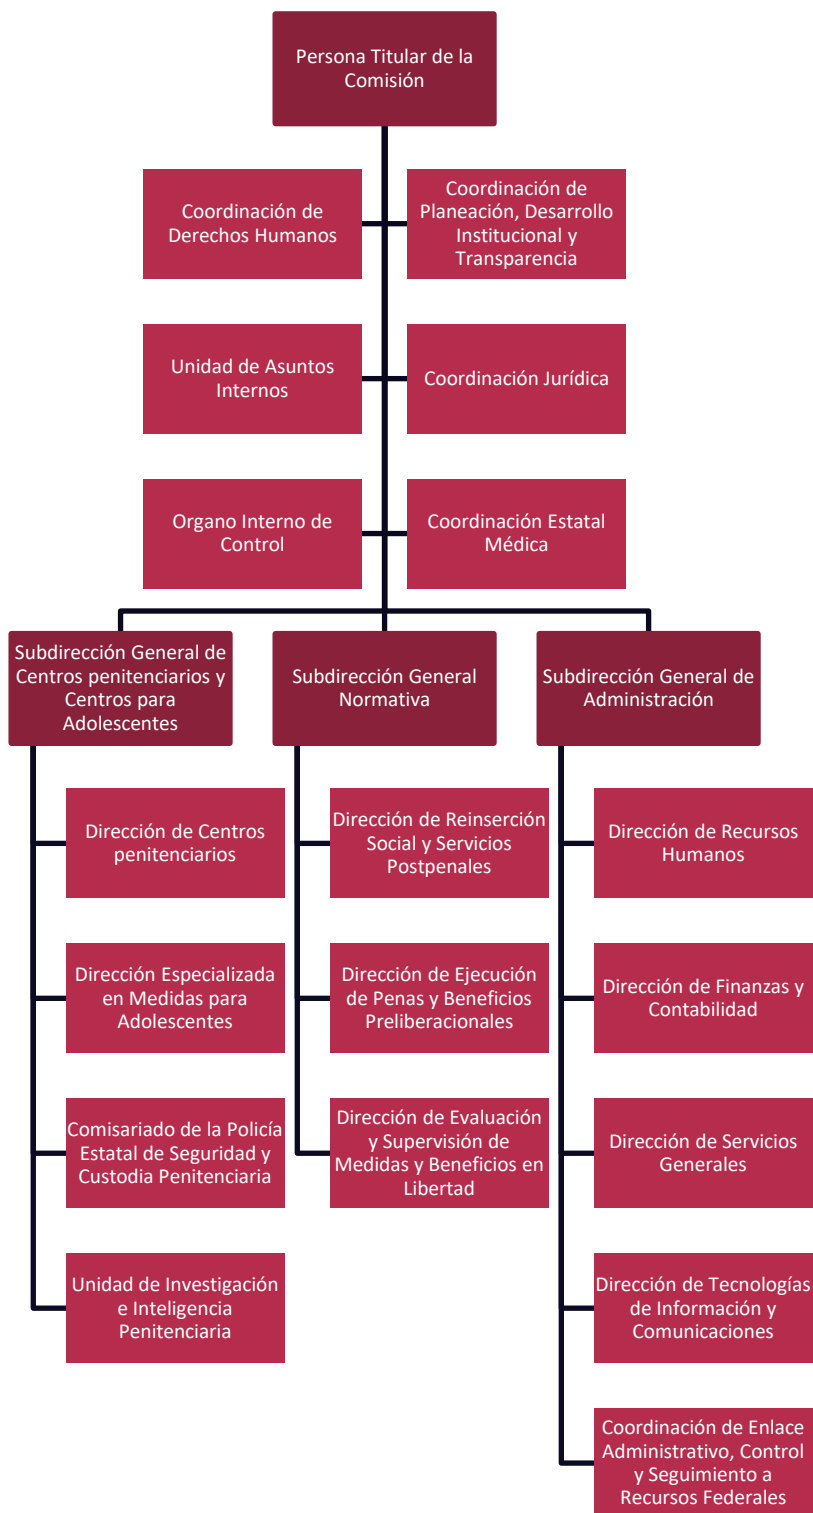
Persona Titular de la Comisión

Coordinación de Derechos Humanos

Coordinación de Planeación, Desarrollo Institucional y Transparencia

Unidad de Asuntos Internos

Coordinación Jurídica

Organo Interno de Control

Coordinación Estatal Médica

Subdirección General de Centros penitenciarios y Centros para Adolescentes

Dirección de Centros penitenciarios

Dirección Especializada en Medidas para Adolescentes

Comisariado de la Policía Estatal de Seguridad y Custodia Penitenciaria

Unidad de Investigación e Inteligencia Penitenciaria

Subdirección General Normativa

Dirección de Reinserción Social y Servicios Postpenales

Dirección de Ejecución de Penas y Beneficios Preliberacionales

Dirección de Evaluación y Supervisión de Medidas y Beneficios en Libertad

Subdirección General de Administración

Dirección de Recursos Humanos

Dirección de Finanzas y Contabilidad

Dirección de Servicios Generales

Dirección de Tecnologías de Información y Comunicaciones

Coordinación de Enlace Administrativo, Control y Seguimiento a Recursos Federales